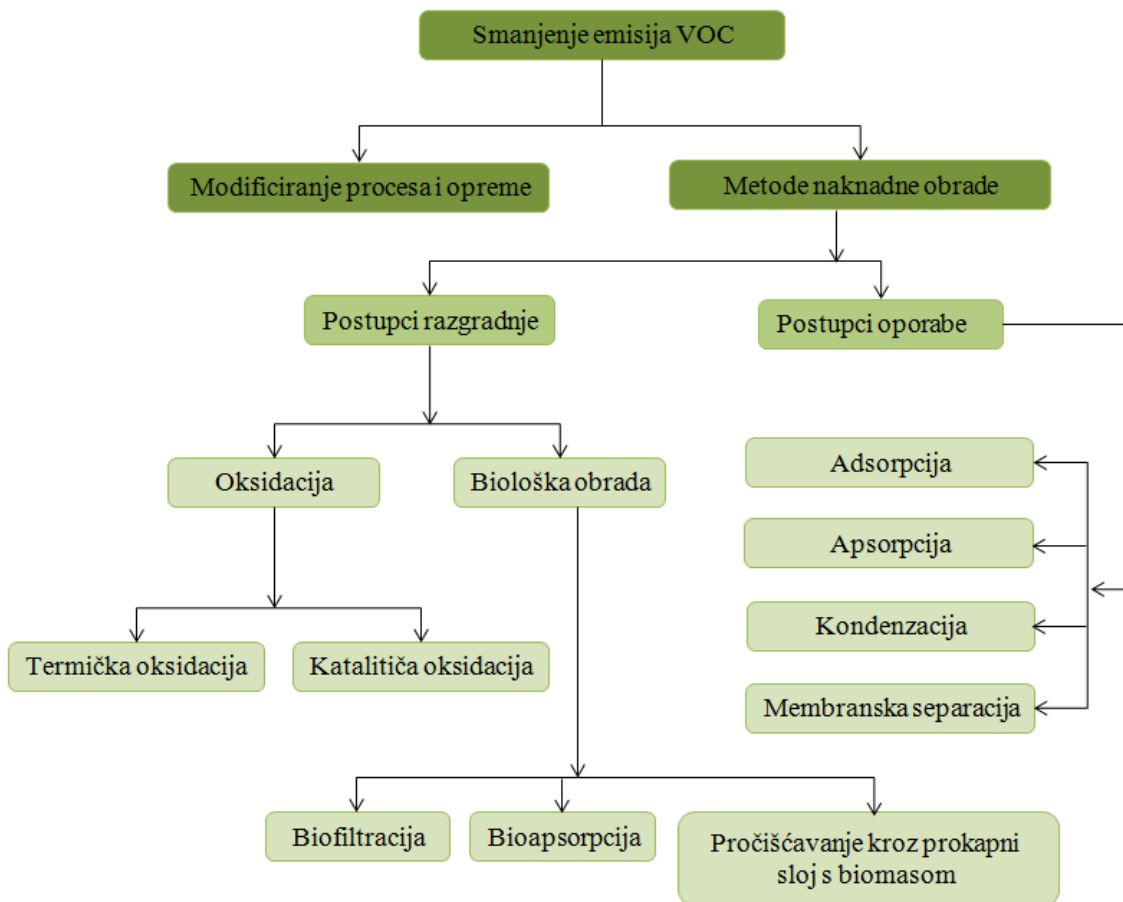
Smanjenje emisija VOC

Modificiranje procesa i opreme

Metode naknadne obrade

Postupci razgradnje

Postupci oporabe

Oksidacija

Biološka obrada

Termička oksidacija

Katalitiča oksidacija

Biofiltracija

Bioapsorpcija

Pročišćavanje kroz prokapni sloj s biomasom

Adsorpcija

Apsorpcija

Kondenzacija

Membranska separacija